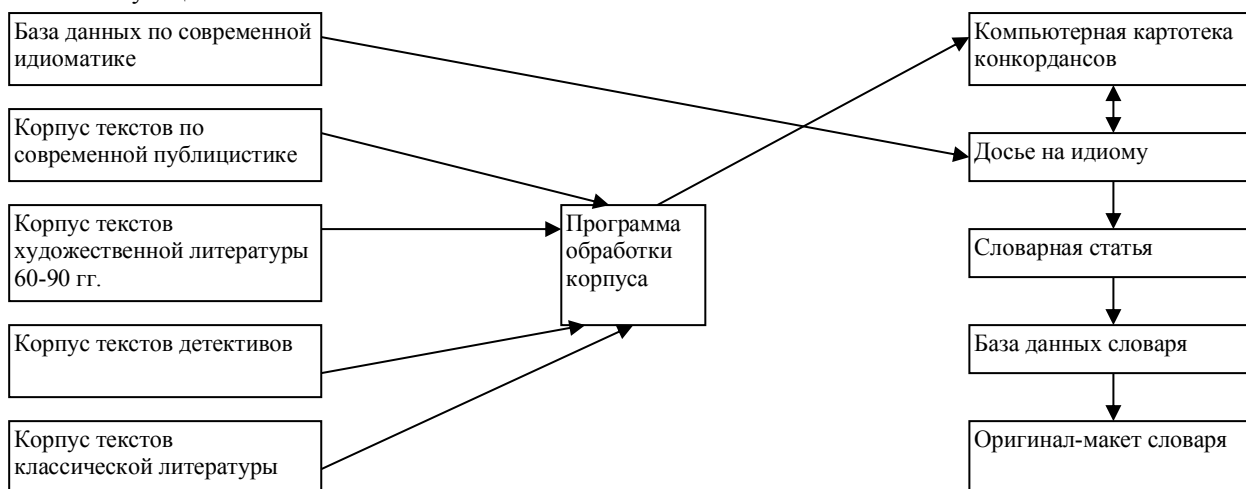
База данных по современной идиоматике

Корпус текстов по современной публицистике

Корпус текстов художественной литературы 60-90 гг.

Корпус текстов детективов

Корпус текстов классической литературы

Программа обработки корпуса

Компьютерная картотека конкордансов

Досье на идиому

Словарная статья

База данных словаря

Оригинал-макет словаря